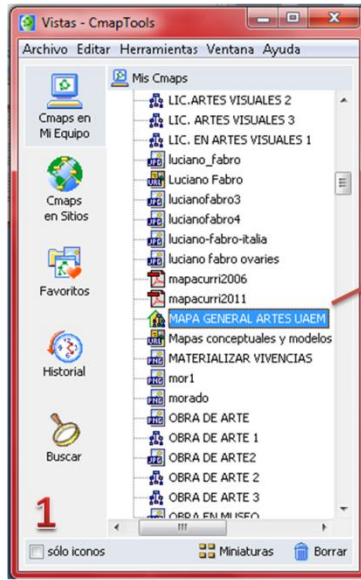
Vistas - CmapTools

Archivo Editar Herramientas Ventana Ayuda

Cmaps en Mi Equipo

Cmaps en Sitios

Favoritos

Historial

Buscar

1

Mis Cmaps

LIC.ARTES VISUALES 2
LIC. ARTES VISUALES 3
LIC. EN ARTES VISUALES 1
luciano_fabro
Luciano Fabro
lucianofabro3
lucianofabro4
luciano-fabro-italia
luciano fabro ovaries
mapacurri2006
mapacurri2011
MAPA GENERAL ARTES UAEM
Mapas conceptuales y modelos
MATERIALIZAR VIVENCIAS
mor1
morado
OBRA DE ARTE
OBRA DE ARTE 1
OBRA DE ARTE2
OBRA DE ARTE 2
OBRA DE ARTE 3
OBRA EN MUSEO

sólo iconos

Miniaturas

Borrar